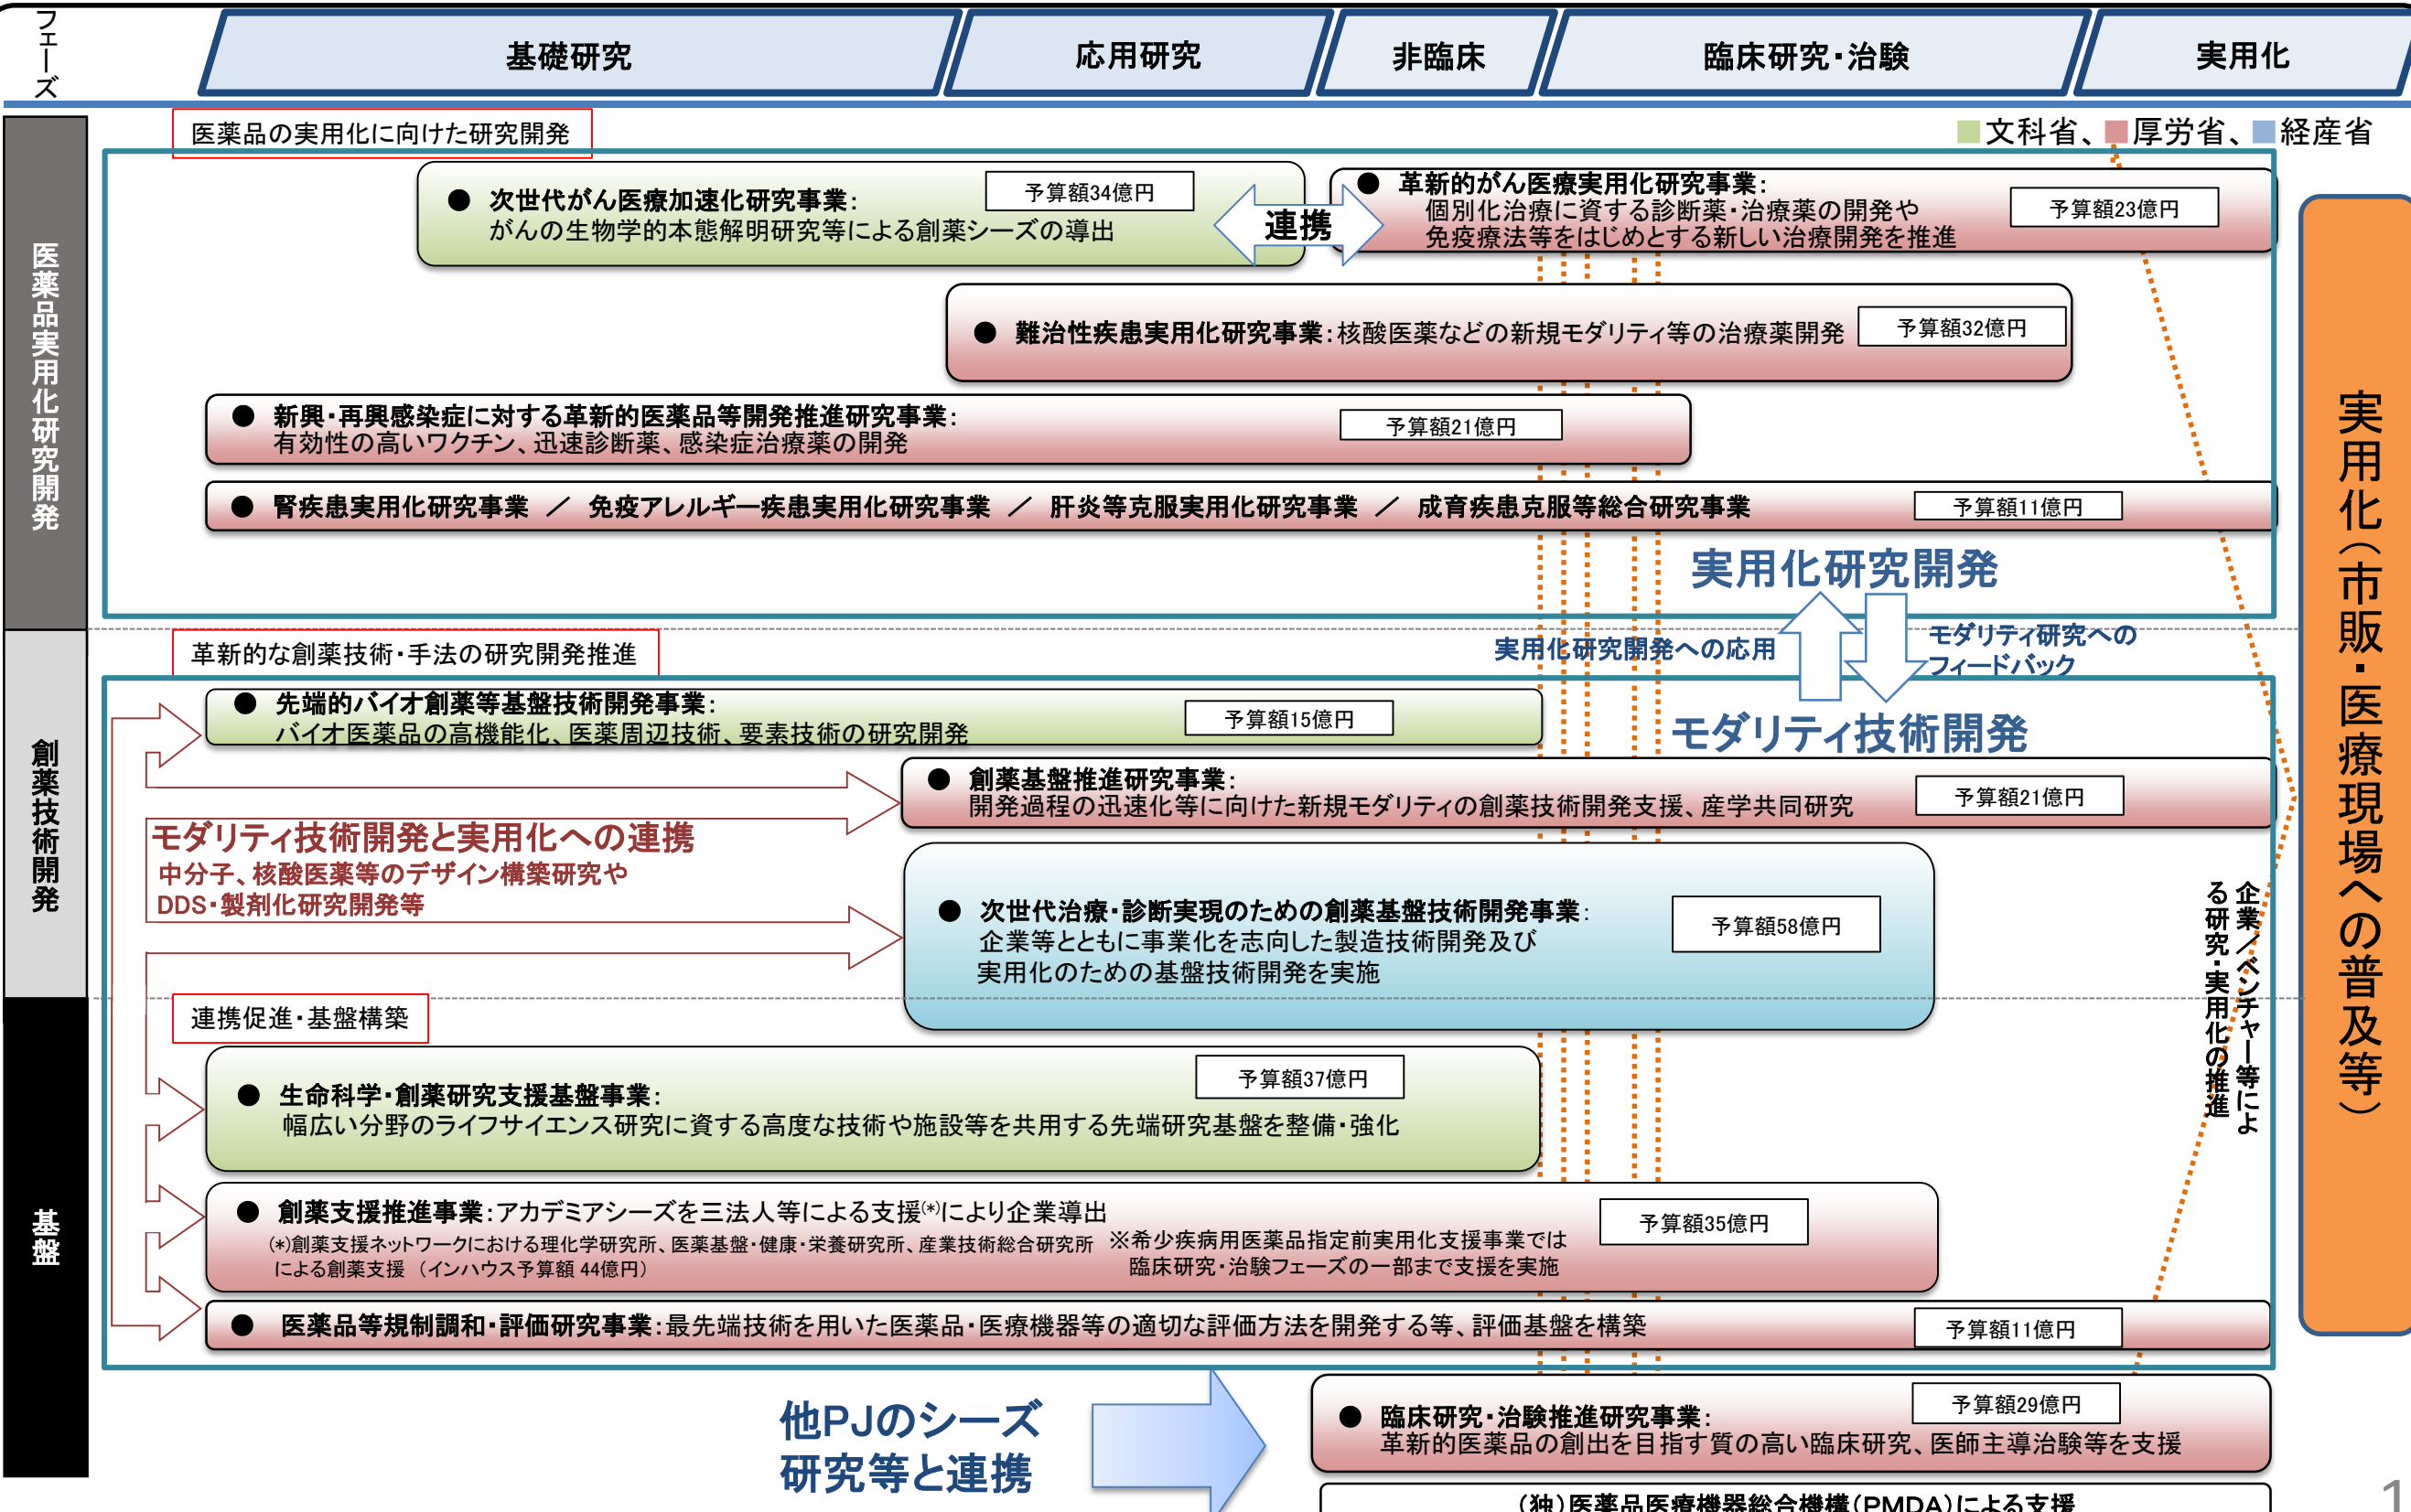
フェーズ

基礎研究
応用研究
非臨床
臨床研究・治験
実用化

医薬品実用化研究開発

医薬品の実用化に向けた研究開発

■文科省、■厚労省、■経産省

● 次世代がん医療加速化研究事業：がんの生物学的本態解明研究等による創薬シーズの導出
予算額34億円

連携

● 革新的がん医療実用化研究事業：個別化治療に資する診断薬・治療薬の開発や免疫療法等をはじめとする新しい治療開発を推進
予算額23億円

● 難治性疾患実用化研究事業：核酸医薬などの新規モダリティ等の治療薬開発
予算額32億円

● 新興・再興感染症に対する革新的医薬品等開発推進研究事業：有効性の高いワクチン、迅速診断薬、感染症治療薬の開発
予算額21億円

● 腎疾患実用化研究事業 ／ 免疫アレルギー疾患実用化研究事業 ／ 肝炎等克服実用化研究事業 ／ 成育疾患克服等総合研究事業
予算額11億円

実用化研究開発

実用化研究開発への応用

モダリティ研究へのフィードバック

モダリティ技術開発

創薬技術開発

革新的な創薬技術・手法の研究開発推進

● 先端的バイオ創薬等基盤技術開発事業：バイオ医薬品の高機能化、医薬周辺技術、要素技術の研究開発
予算額15億円

● 創薬基盤推進研究事業：開発過程の迅速化等に向けた新規モダリティの創薬技術開発支援、産学共同研究
予算額21億円

モダリティ技術開発と実用化への連携
中分子、核酸医薬等のデザイン構築研究やDDS・製剤化研究開発等

● 次世代治療・診断実現のための創薬基盤技術開発事業：企業等とともに事業化を志向した製造技術開発及び実用化のための基盤技術開発を実施
予算額58億円

企業／ベンチャー等による研究・実用化の推進

実用化（市販・医療現場への普及等）

基盤

連携促進・基盤構築

● 生命科学・創薬研究支援基盤事業：幅広い分野のライフサイエンス研究に資する高度な技術や施設等を共用する先端研究基盤を整備・強化
予算額37億円

● 創薬支援推進事業：アカデミアシーズを三法人等による支援(*)により企業導出
(*)創薬支援ネットワークにおける理化学研究所、医薬基盤・健康・栄養研究所、産業技術総合研究所による創薬支援 （インハウス予算額 44億円）
※希少疾病用医薬品指定前実用化支援事業では臨床研究・治験フェーズの一部まで支援を実施
予算額35億円

● 医薬品等規制調和・評価研究事業：最先端技術を用いた医薬品・医療機器等の適切な評価方法を開発する等、評価基盤を構築
予算額11億円

他PJのシーズ研究等と連携

● 臨床研究・治験推進研究事業：革新的医薬品の創出を目指す質の高い臨床研究、医師主導治験等を支援
予算額29億円

（独）医薬品医療機器総合機構（PMDA）による支援

1